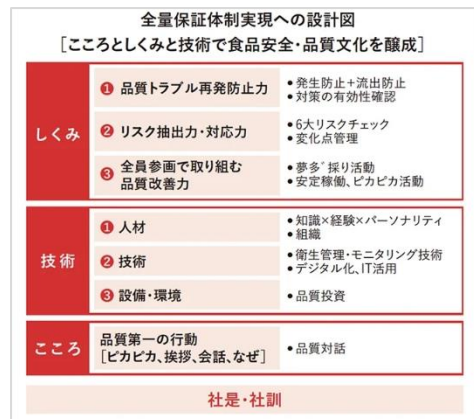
全量保証体制実現への設計図
［こころとしくみと技術で食品安全・品質文化を醸成］

しくみ

❶ 品質トラブル再発防止力
• 発生防止＋流出防止
• 対策の有効性確認

❷ リスク抽出力・対応力
• 6大リスクチェック
• 変化点管理

❸ 全員参画で取り組む品質改善力
• 夢多゛採り活動
• 安定稼働、ピカピカ活動

技術

❶ 人材
• 知識×経験×パーソナリティ
• 組織

❷ 技術
• 衛生管理・モニタリング技術
• デジタル化、IT活用

❸ 設備・環境
• 品質投資

こころ

品質第一の行動
［ピカピカ、挨拶、会話、なぜ］
• 品質対話

社是・社訓